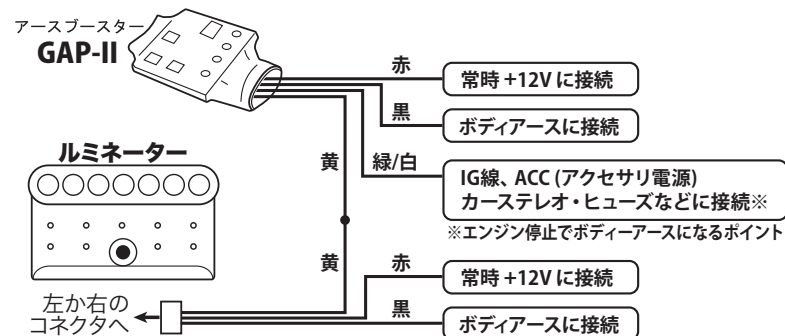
アースブースター
GAP-II

赤
常時 +12V に接続

黒
ボディアースに接続

ルミネーター

黄

緑/白
IG線、ACC (アクセサリ電源)
カーステレオ・ヒューズなどに接続※
※エンジン停止でボディーアースになるポイント

黄

赤
常時 +12V に接続

左か右の
コネクタへ

黒
ボディアースに接続